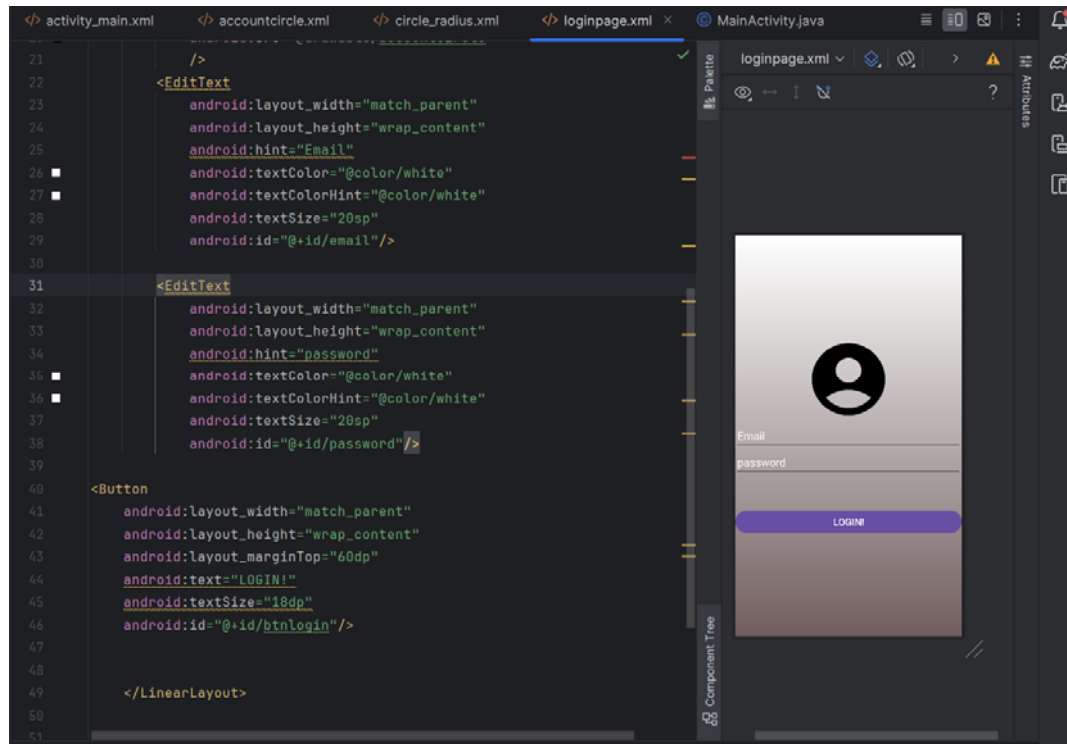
activity_main.xml accountcircle.xml circle_radius.xml loginpage.xml × MainActivity.java

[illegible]
21 />
22 <EditText
23 android:layout_width="match_parent"
24 android:layout_height="wrap_content"
25 android:hint="Email"
26 android:textColor="@color/white"
27 android:textColorHint="@color/white"
28 android:textSize="20sp"
29 android:id="@+id/email"/>
30
31 <EditText
32 android:layout_width="match_parent"
33 android:layout_height="wrap_content"
34 android:hint="password"
35 android:textColor="@color/white"
36 android:textColorHint="@color/white"
37 android:textSize="20sp"
38 android:id="@+id/password"/>
39
40 <Button
41 android:layout_width="match_parent"
42 android:layout_height="wrap_content"
43 android:layout_marginTop="60dp"
44 android:text="LOGIN!"
45 android:textSize="18dp"
46 android:id="@+id/btnlogin"/>
47
48
49 </LinearLayout>
50
51

Palette
loginpage.xml
?
Attributes
Email
password
LOGIN!
Component Tree